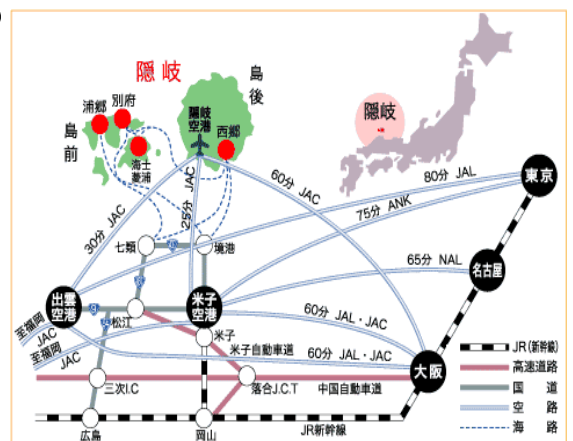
隠岐

島後

島前

浦郷

別府

海士
菱浦

隠岐
空港

西郷

隠岐

60分 JAC

80分 JAL

東京

75分 ANK

30分 JAC

25分 JAC

七類

境港

名古屋

65分 NAL

出雲
空港

米子
空港

60分 JAL・JAC

至福岡
JAC

至福岡
JAC

松江

米子

米子自動車道

60分 JAL・JAC

大阪

三次I.C

落合J.C.T

中国自動車道

広島

岡山

JR新幹線

JR(新幹線)

高速道路

国道

空路

海路